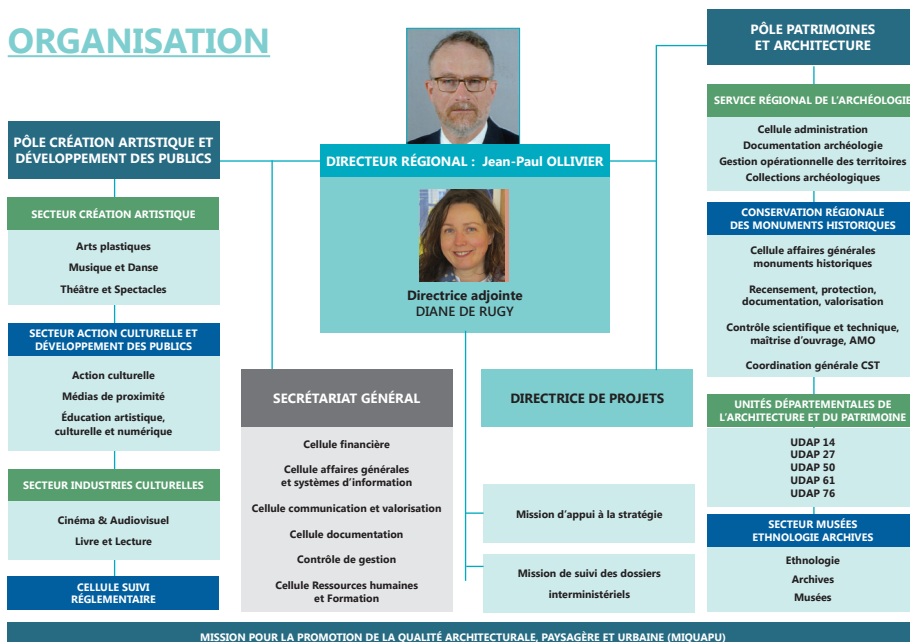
ORGANISATION

PÔLE CRÉATION ARTISTIQUE ET DÉVELOPPEMENT DES PUBLICS

SECTEUR CRÉATION ARTISTIQUE

Arts plastiques
Musique et Danse
Théâtre et Spectacles

SECTEUR ACTION CULTURELLE ET DÉVELOPPEMENT DES PUBLICS

Action culturelle
Médias de proximité
Éducation artistique, culturelle et numérique

SECTEUR INDUSTRIES CULTURELLES

Cinéma & Audiovisuel
Livre et Lecture

CELLULE SUIVI RÉGLEMENTAIRE

DIRECTEUR RÉGIONAL : Jean-Paul OLLIVIER

Directrice adjointe
DIANE DE RUGY

SECRÉTARIAT GÉNÉRAL

Cellule financière
Cellule affaires générales et systèmes d'information
Cellule communication et valorisation
Cellule documentation
Contrôle de gestion
Cellule Ressources humaines et Formation

DIRECTRICE DE PROJETS

Mission d'appui à la stratégie

Mission de suivi des dossiers interministériels

PÔLE PATRIMOINES ET ARCHITECTURE

SERVICE RÉGIONAL DE L'ARCHÉOLOGIE

Cellule administration
Documentation archéologie
Gestion opérationnelle des territoires
Collections archéologiques

CONSERVATION RÉGIONALE DES MONUMENTS HISTORIQUES

Cellule affaires générales monuments historiques
Recensement, protection, documentation, valorisation
Contrôle scientifique et technique, maîtrise d'ouvrage, AMO
Coordination générale CST

UNITÉS DÉPARTEMENTALES DE L'ARCHITECTURE ET DU PATRIMOINE

UDAP 14
UDAP 27
UDAP 50
UDAP 61
UDAP 76

SECTEUR MUSÉES ETHNOLOGIE ARCHIVES

Ethnologie
Archives
Musées

MISSION POUR LA PROMOTION DE LA QUALITÉ ARCHITECTURALE, PAYSAGÈRE ET URBAINE (MIQUAPU)